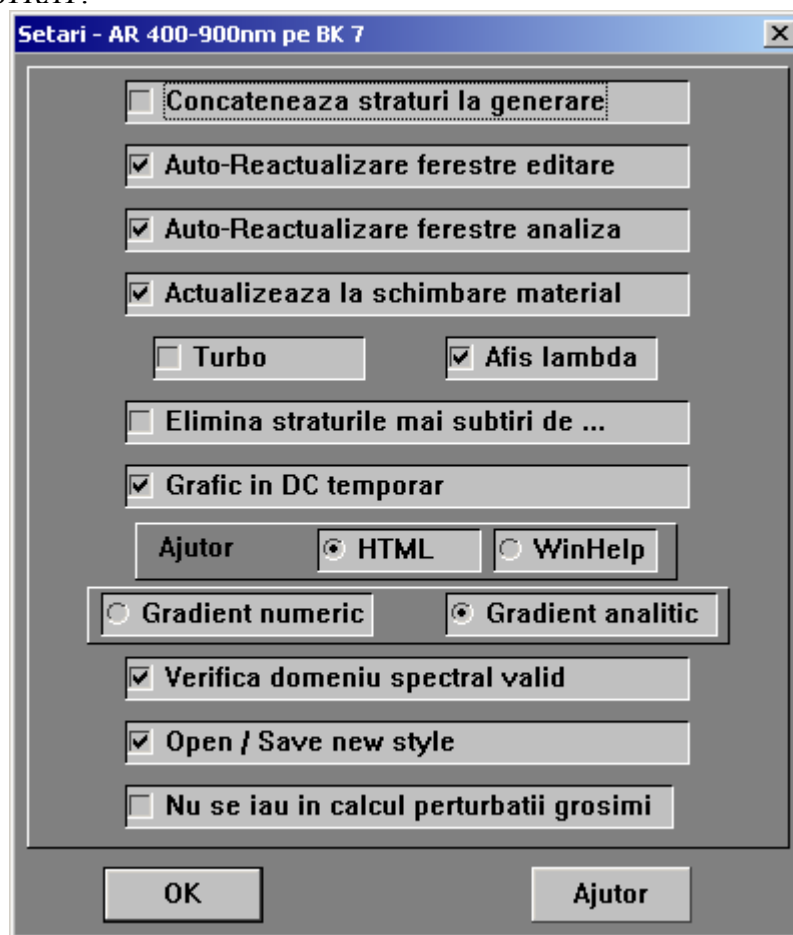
Setari - AR 400-900nm pe BK 7

Concateneaza straturi la generare

Auto-Reactualizare ferestre editare

Auto-Reactualizare ferestre analiza

Actualizeaza la schimbare material

Turbo

Afis lambda

Elimina straturile mai subtiri de ...

Grafic in DC temporar

Ajutor

HTML

WinHelp

Gradient numeric

Gradient analitic

Verifica domeniu spectral valid

Open / Save new style

Nu se iau in calcul perturbatii grosimi

OK

Ajutor